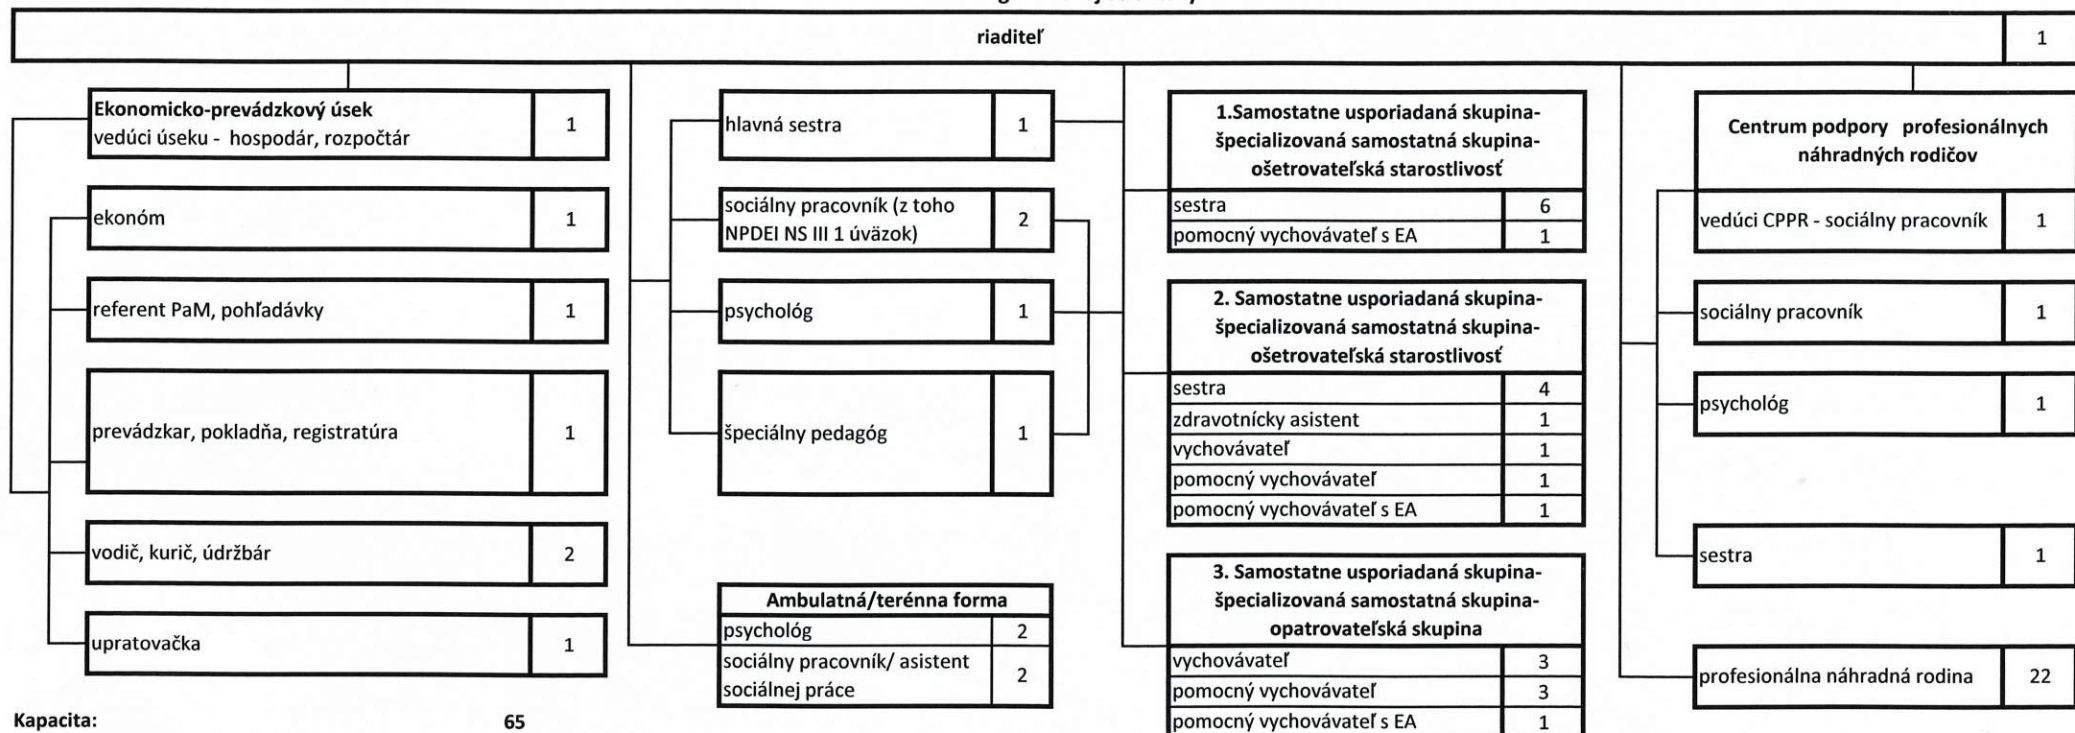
riaditeľ 1

Ekonomicko-prevádzkový úsek
vedúci úseku - hospodár, rozpočtár 1

ekonóm 1

referent PaM, pohľadávky 1

prevádzkar, pokladňa, registratúra 1

vodič, kurič, údržbár 2

upratovačka 1

hlavná sestra 1

sociálny pracovník (z toho NPDEI NS III 1 úväzok) 2

psychológ 1

špeciálny pedagóg 1

| Ambulatná/terénna forma | |
|---|---|
| psychológ | 2 |
| sociálny pracovník/ asistent sociálnej práce | 2 |

| 1.Samostatne usporiadaná skupina-špecializovaná samostatná skupina-ošetrovateľská starostlivosť | |
|---|---|
| sestra | 6 |
| pomocný vychovávateľ s EA | 1 |

| 2. Samostatne usporiadaná skupina-špecializovaná samostatná skupina-ošetrovateľská starostlivosť | |
|---|---|
| sestra | 4 |
| zdravotnícky asistent | 1 |
| vychovávateľ | 1 |
| pomocný vychovávateľ | 1 |
| pomocný vychovávateľ s EA | 1 |

| 3. Samostatne usporiadaná skupina-špecializovaná samostatná skupina-opatrovateľská skupina | |
|---|---|
| vychovávateľ | 3 |
| pomocný vychovávateľ | 3 |
| pomocný vychovávateľ s EA | 1 |

Centrum podpory profesionálnych náhradných rodičov

vedúci CPPR - sociálny pracovník 1

sociálny pracovník 1

psychológ 1

sestra 1

profesionálna náhradná rodina 22

Kapacita: 65